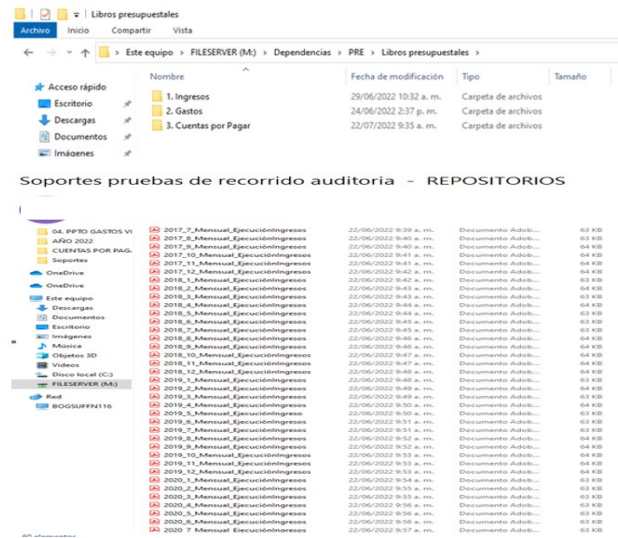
Libros presupuestales
Archivo Inicio Compartir Vista
Este equipo > FILESERVER (M:) > Dependencias > PRE > Libros presupuestales >

Acceso rápido
Escritorio
Descargas
Documentos
Imágenes

| Nombre | Fecha de modificación | Tipo | Tamaño |
|---|---|---|---|
| 1. Ingresos | 29/06/2022 10:32 a. m. | Carpeta de archivos | |
| 2. Gastos | 24/06/2022 2:37 p. m. | Carpeta de archivos | |
| 3. Cuentas por Pagar | 22/07/2022 9:35 a. m. | Carpeta de archivos | |

Soportes pruebas de recorrido auditoria - REPOSITORIOS

04. PPTO GASTOS VI
AÑO 2022
CUENTAS POR PAG.
Soportes
OneDrive
OneDrive
Este equipo
Descargas
Documentos
Escritorio
Imágenes
Música
Objetos 3D
Videos
Disco local (C:)
FILESERVER (M:)
Red
BOGSUFFN116

| | | | |
|---|---|---|---|
| 2017_7_Mensual_EjecuciónIngresos | 22/06/2022 9:39 a. m. | Documento Adob... | 63 KB |
| 2017_8_Mensual_EjecuciónIngresos | 22/06/2022 9:40 a. m. | Documento Adob... | 63 KB |
| 2017_9_Mensual_EjecuciónIngresos | 22/06/2022 9:40 a. m. | Documento Adob... | 64 KB |
| 2017_10_Mensual_EjecuciónIngresos | 22/06/2022 9:41 a. m. | Documento Adob... | 64 KB |
| 2017_11_Mensual_EjecuciónIngresos | 22/06/2022 9:41 a. m. | Documento Adob... | 64 KB |
| 2017_12_Mensual_EjecuciónIngresos | 22/06/2022 9:42 a. m. | Documento Adob... | 64 KB |
| 2018_1_Mensual_EjecuciónIngresos | 22/06/2022 9:42 a. m. | Documento Adob... | 63 KB |
| 2018_2_Mensual_EjecuciónIngresos | 22/06/2022 9:42 a. m. | Documento Adob... | 63 KB |
| 2018_3_Mensual_EjecuciónIngresos | 22/06/2022 9:43 a. m. | Documento Adob... | 63 KB |
| 2018_4_Mensual_EjecuciónIngresos | 22/06/2022 9:44 a. m. | Documento Adob... | 64 KB |
| 2018_5_Mensual_EjecuciónIngresos | 22/06/2022 9:44 a. m. | Documento Adob... | 64 KB |
| 2018_6_Mensual_EjecuciónIngresos | 22/06/2022 9:45 a. m. | Documento Adob... | 63 KB |
| 2018_7_Mensual_EjecuciónIngresos | 22/06/2022 9:45 a. m. | Documento Adob... | 63 KB |
| 2018_8_Mensual_EjecuciónIngresos | 22/06/2022 9:46 a. m. | Documento Adob... | 63 KB |
| 2018_9_Mensual_EjecuciónIngresos | 22/06/2022 9:46 a. m. | Documento Adob... | 63 KB |
| 2018_10_Mensual_EjecuciónIngresos | 22/06/2022 9:47 a. m. | Documento Adob... | 64 KB |
| 2018_11_Mensual_EjecuciónIngresos | 22/06/2022 9:47 a. m. | Documento Adob... | 64 KB |
| 2018_12_Mensual_EjecuciónIngresos | 22/06/2022 9:48 a. m. | Documento Adob... | 64 KB |
| 2019_1_Mensual_EjecuciónIngresos | 22/06/2022 9:48 a. m. | Documento Adob... | 63 KB |
| 2019_2_Mensual_EjecuciónIngresos | 22/06/2022 9:49 a. m. | Documento Adob... | 64 KB |
| 2019_3_Mensual_EjecuciónIngresos | 22/06/2022 9:49 a. m. | Documento Adob... | 64 KB |
| 2019_4_Mensual_EjecuciónIngresos | 22/06/2022 9:50 a. m. | Documento Adob... | 63 KB |
| 2019_5_Mensual_EjecuciónIngreso | 22/06/2022 9:50 a. m. | Documento Adob... | 63 KB |
| 2019_6_Mensual_EjecuciónIngresos | 22/06/2022 9:51 a. m. | Documento Adob... | 63 KB |
| 2019_7_Mensual_EjecuciónIngresos | 22/06/2022 9:51 a. m. | Documento Adob... | 63 KB |
| 2019_8_Mensual_EjecuciónIngresos | 22/06/2022 9:52 a. m. | Documento Adob... | 63 KB |
| 2019_9_Mensual_EjecuciónIngresos | 22/06/2022 9:52 a. m. | Documento Adob... | 63 KB |
| 2019_10_Mensual_EjecuciónIngresos | 22/06/2022 9:53 a. m. | Documento Adob... | 63 KB |
| 2019_11_Mensual_EjecuciónIngresos | 22/06/2022 9:53 a. m. | Documento Adob... | 64 KB |
| 2019_12_Mensual_EjecuciónIngresos | 22/06/2022 9:53 a. m. | Documento Adob... | 64 KB |
| 2020_1_Mensual_EjecuciónIngresos | 22/06/2022 9:54 a. m. | Documento Adob... | 63 KB |
| 2020_2_Mensual_EjecuciónIngresos | 22/06/2022 9:54 a. m. | Documento Adob... | 63 KB |
| 2020_3_Mensual_EjecuciónIngresos | 22/06/2022 9:55 a. m. | Documento Adob... | 63 KB |
| 2020_4_Mensual_EjecuciónIngresos | 22/06/2022 9:56 a. m. | Documento Adob... | 63 KB |
| 2020_5_Mensual_EjecuciónIngresos | 22/06/2022 9:56 a. m. | Documento Adob... | 63 KB |
| 2020_6_Mensual_EjecuciónIngresos | 22/06/2022 9:56 a. m. | Documento Adob... | 63 KB |
| 2020_7_Mensual_EjecuciónIngresos | 22/06/2022 9:57 a. m. | Documento Adob... | 63 KB |

60 elementos